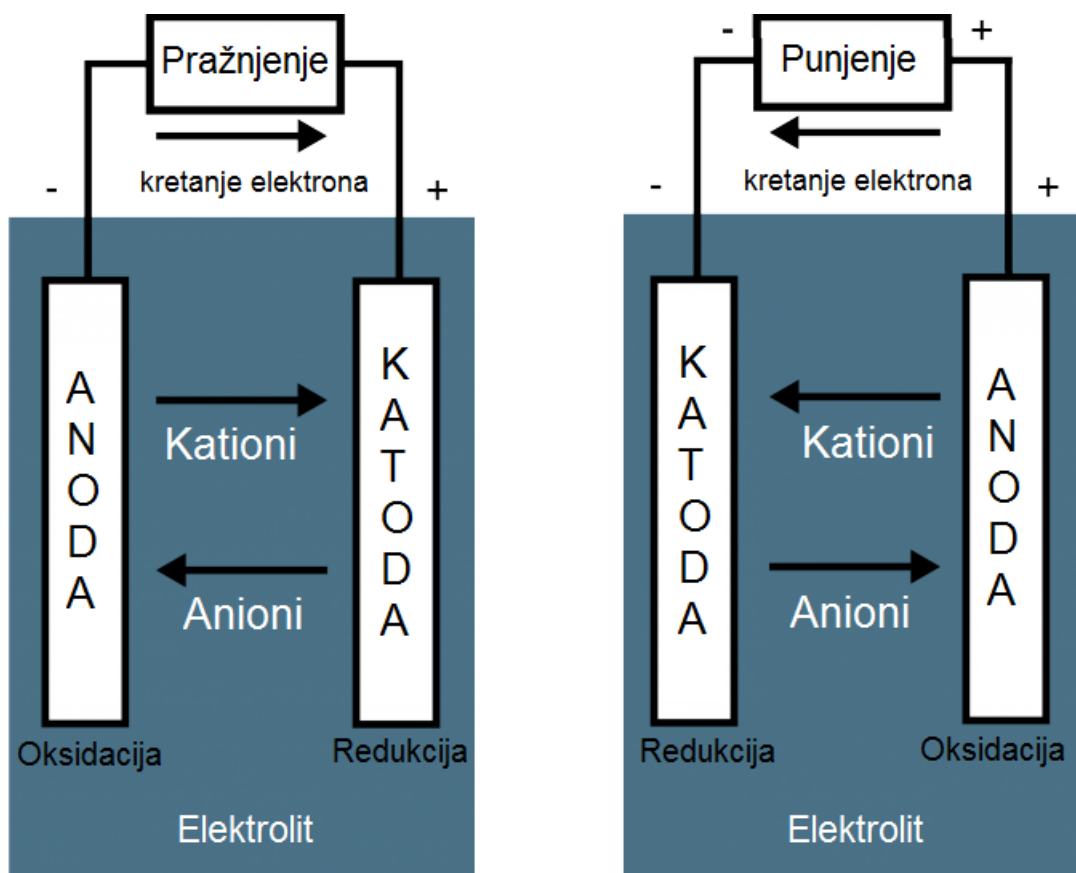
Pražnjenje

kretanje elektrona

-

+

ANODA

Kationi

Anioni

KATODA

Oksidacija

Redukcija

Elektrolit

-

+

Punjenje

kretanje elektrona

-

+

KATODA

Kationi

Anioni

ANODA

Redukcija

Oksidacija

Elektrolit